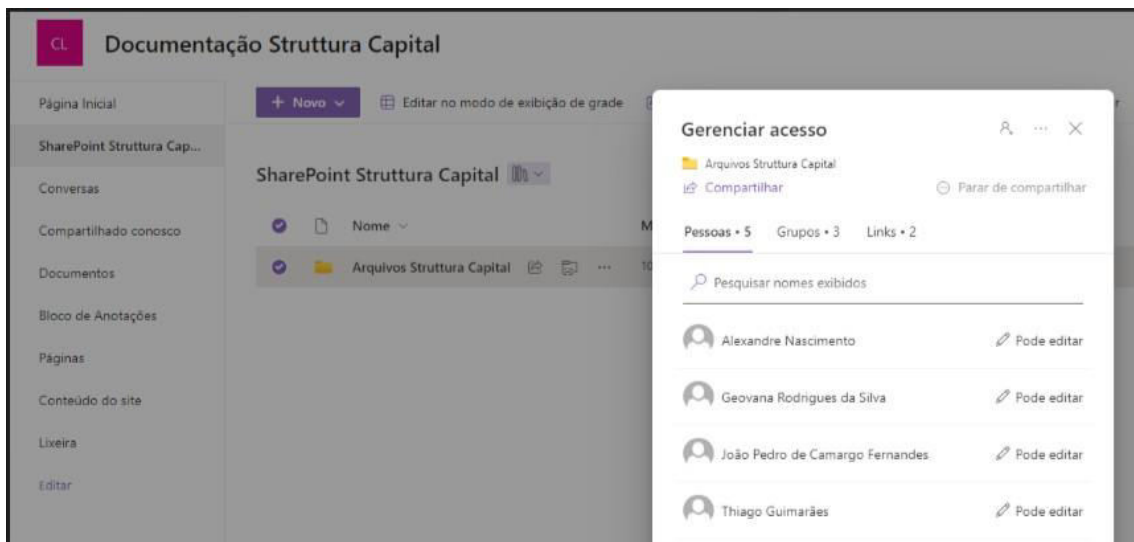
CL Documentação Struttura Capital

Página Inicial
SharePoint Struttura Cap...
Conversas
Compartilhado conosco
Documentos
Bloco de Anotações
Páginas
Conteúdo do site
Lixeira
Editar

+ Novo
Editar no modo de exibição de grade

SharePoint Struttura Capital

Nome
Arquivos Struttura Capital

Gerenciar acesso
Arquivos Struttura Capital
Compartilhar
Parar de compartilhar
Pessoas • 5 Grupos • 3 Links • 2
Pesquisar nomes exibidos
Alexandre Nascimento Pode editar
Geovana Rodrigues da Silva Pode editar
João Pedro de Camargo Fernandes Pode editar
Thiago Guimarães Pode editar